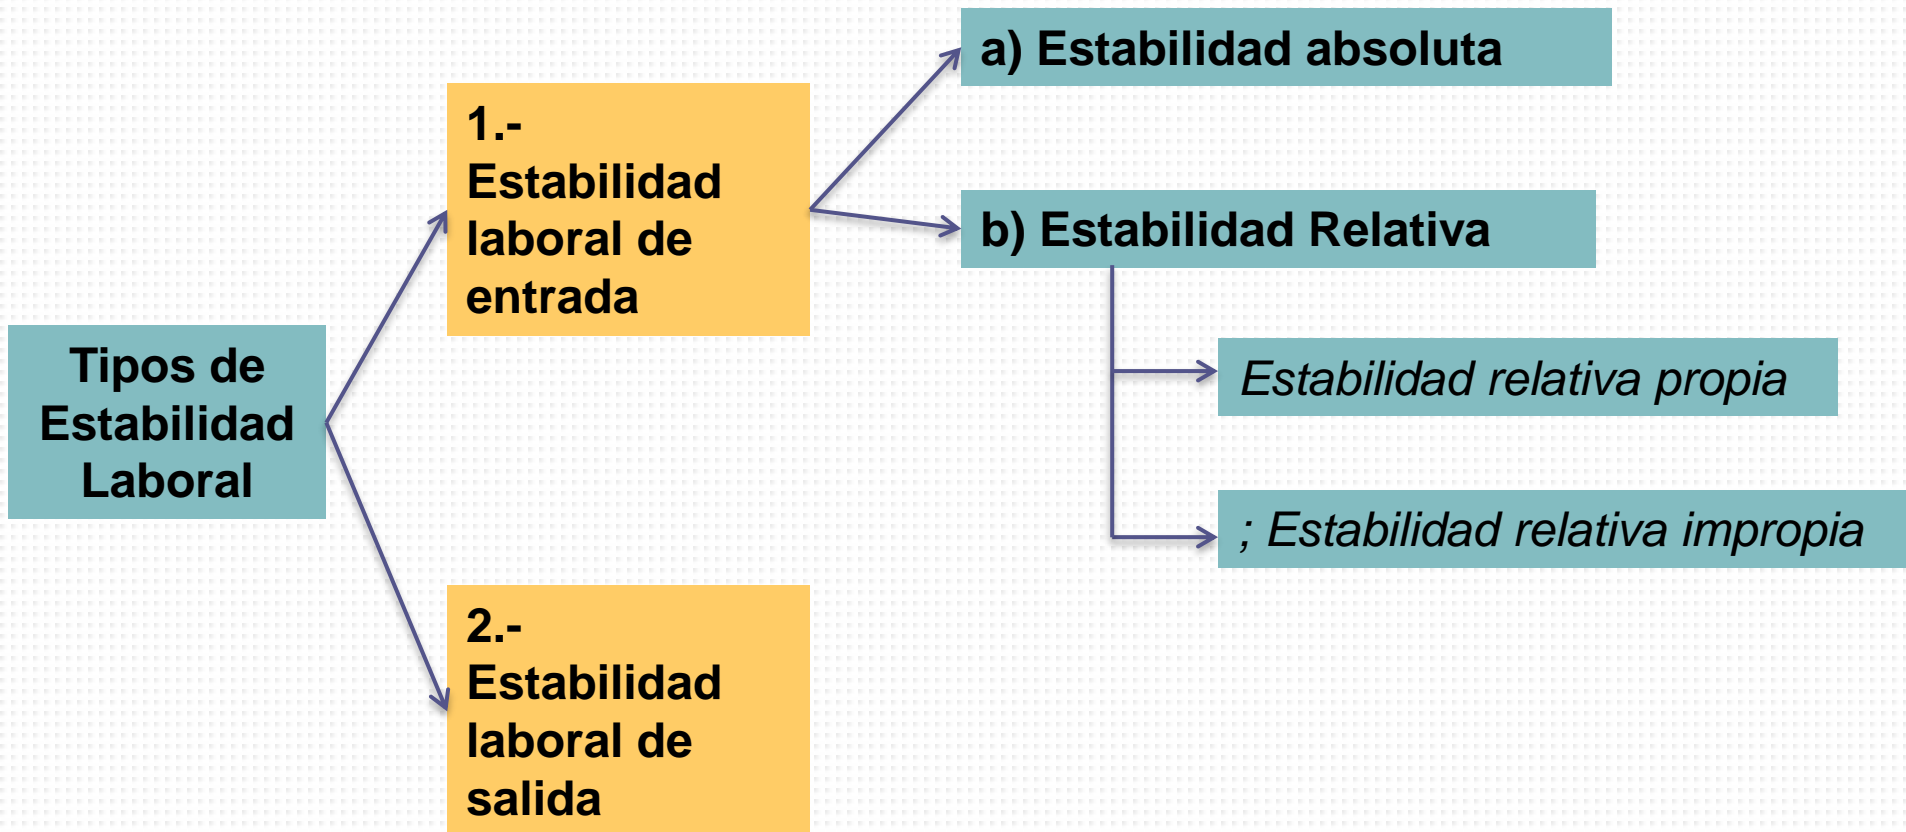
Tipos de Estabilidad Laboral

1.- Estabilidad laboral de entrada

2.- Estabilidad laboral de salida

a) Estabilidad absoluta

b) Estabilidad Relativa

Estabilidad relativa propia

; Estabilidad relativa impropia